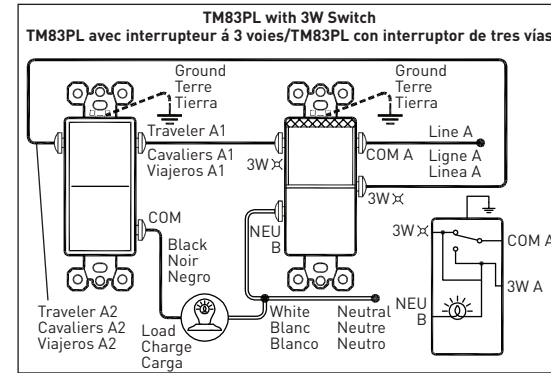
TM83PL with 3W Switch
TM83PL avec interrupteur á 3 voies/TM83PL con interruptor de tres vías

Ground
Terre
Tierra

Ground
Terre
Tierra

Traveler A1
Cavaliers A1
Viajeros A1

3W

COM A

Line A
Ligne A
Linea A

3W

COM

Black
Noir
Negro

NEU
B

3W

COM A

3W A

NEU
B

Traveler A2
Cavaliers A2
Viajeros A2

Load
Charge
Carga

White
Blanc
Blanco

Neutral
Neutre
Neutro